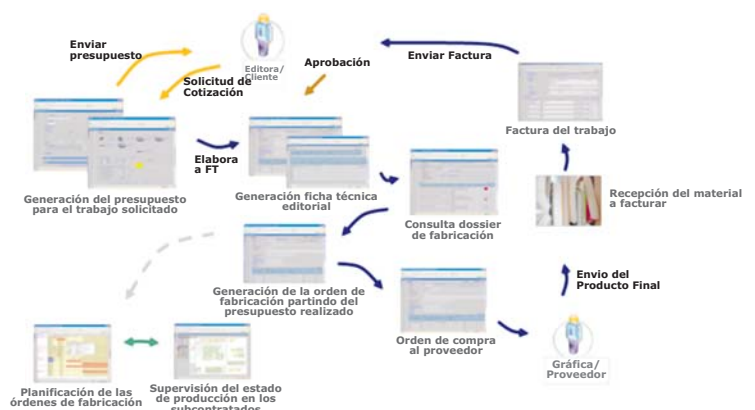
Enviar presupuesto

Editora/ Cliente

Enviar Factura

Solicitud de Cotización

Aprobación

Factura del trabajo

Elabora a FT

Generación del presupuesto para el trabajo solicitado

Generación ficha técnica editorial

Consulta dossier de fabricación

Recepción del material a facturar

Generación de la orden de fabricación partindo del presupuesto realizado

Envio del Producto Final

Orden de compra al proveedor

Gráfica/ Proveedor

Planificación de las órdenes de fabricación

Supervisión del estado de producción en los subcontratados